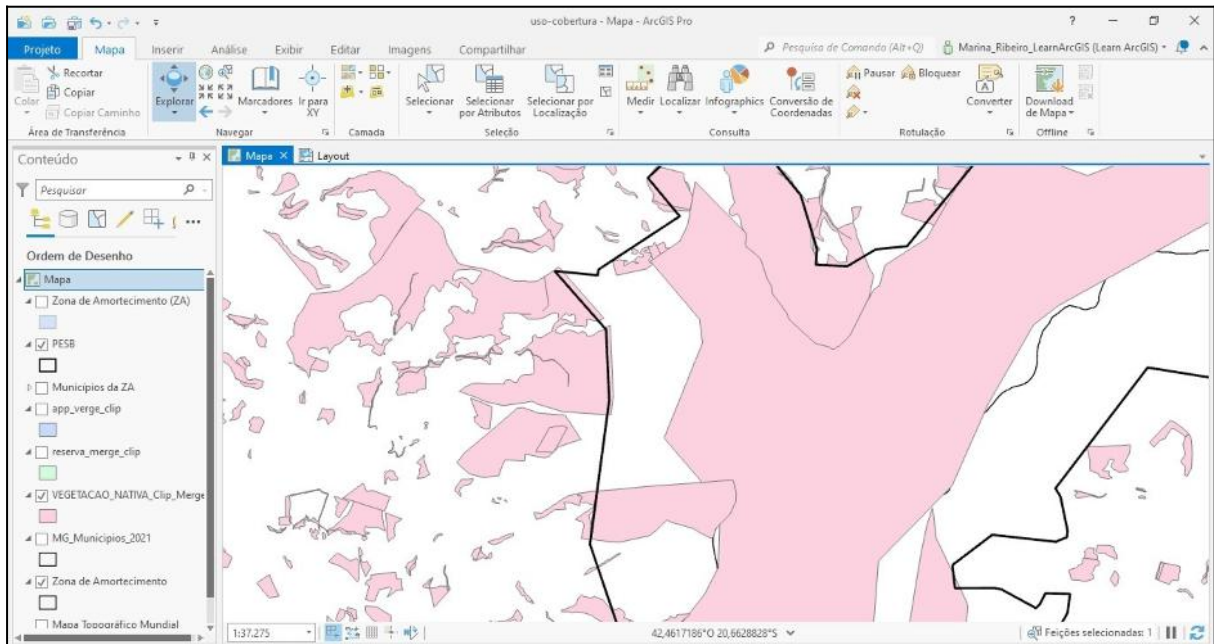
uso-cobertura - Mapa - ArcGIS Pro

Projeto Mapa Inserir Análise Exibir Editar Imagens Compartilhar

Pesquisa de Comando (Alt+Q) Marina_Ribeiro_LearnArcGIS (Learn ArcGIS)

Recortar
Copiar
Colar
Copiar Caminho
Área de Transferência

Explorar Marcadores Ir para XY
Navegar

Camada

Selecionar Selecionar por Atributos Selecionar por Localização
Seleção

Medir Localizar Infographics Conversão de Coordenadas
Consulta

Pausar Bloquear
Rotulação

Converter Download de Mapa
Offline

Conteúdo

Pesquisar

Ordem de Desenho

Mapa
Zona de Amortecimento (ZA)
PESB
Municipios da ZA
app_verge_clip
reserva_merge_clip
VEGETACAO_NATIVA_Clip_Merge
MG_Municipios_2021
Zona de Amortecimento
Mapa Topográfico Mundial

Mapa Layout

1:37.275

42,4617186°O 20,6628828°S

Feições selecionadas: 1